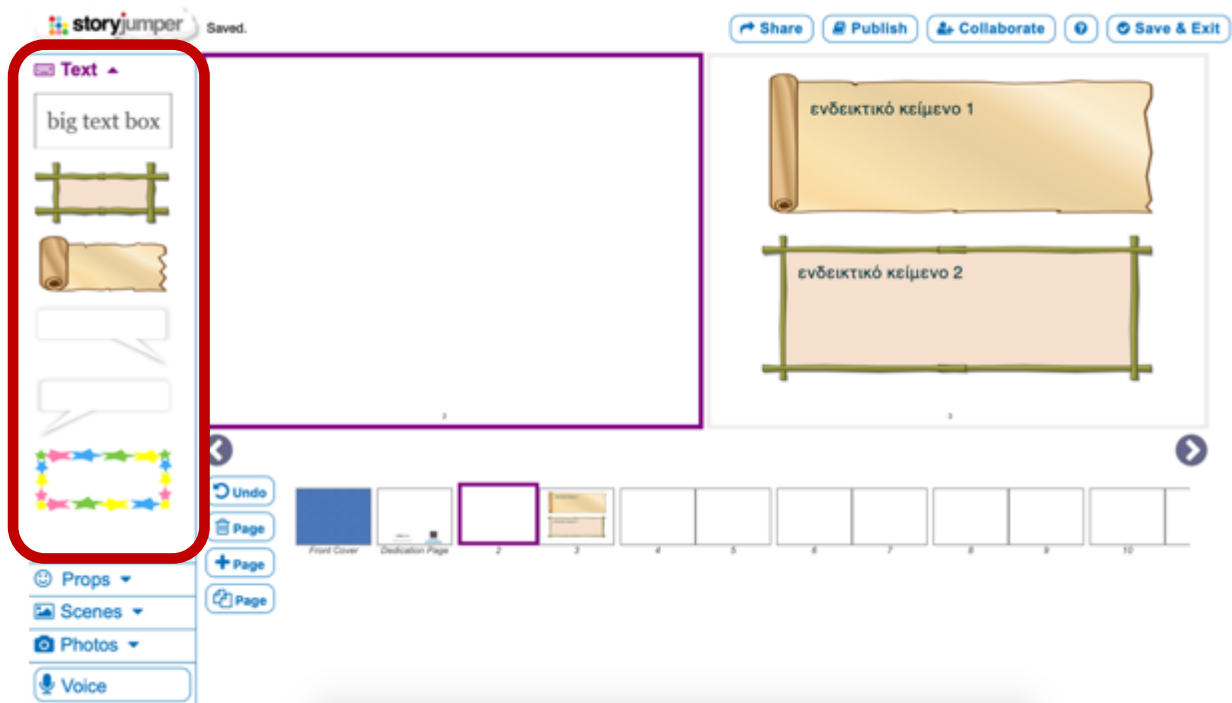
storyjumper Saved.

Share Publish Collaborate ? Save & Exit

Text

big text box

ενδεικτικό κείμενο 1

ενδεικτικό κείμενο 2

2

3

Undo

Page

Page

Page

Front Cover Dedication Page 2 3 4 5 6 7 8 9 10

Props

Scenes

Photos

Voice